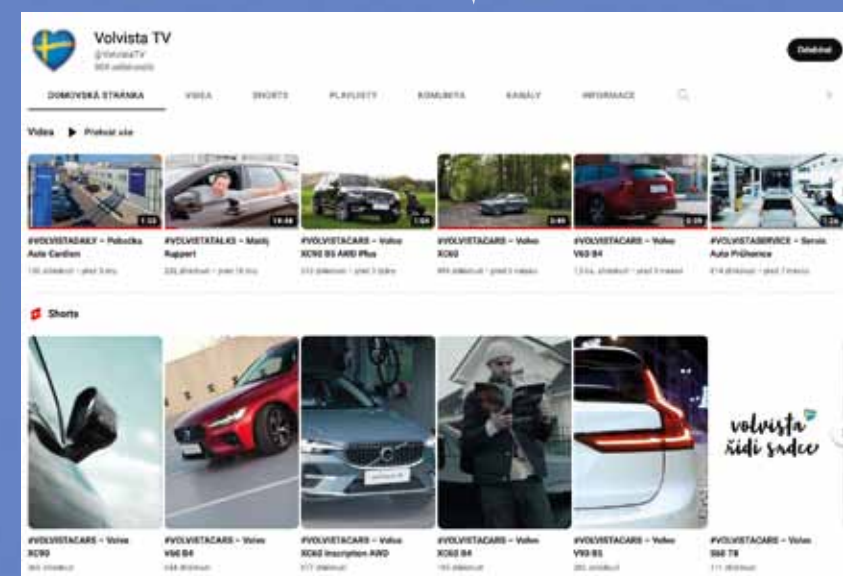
Volvista TV
@VolvistaTV
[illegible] odběratelů

Odebírat

DOMOVSKÁ STRÁNKA
VIDEA
SHORTS
PLAYLISTY
KOMUNITA
KANÁLY
INFORMACE

Videa ▶ Přehrát vše

1:53
#VOLVISTATALK7 – Pobočka Auto Cardion
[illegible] zhlédnutí • před 3 dny

19:58
#VOLVISTATALKS – Matěj Ruppert
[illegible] zhlédnutí • před 10 dny

1:04
#VOLVISTACARS – Volvo XC90 B5 AWD Plus
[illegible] zhlédnutí • před 3 týdny

0:45
#VOLVISTACARS – Volvo XC60
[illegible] zhlédnutí • před 3 měsíci

0:38
#VOLVISTACARS – Volvo V60 B4
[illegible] zhlédnutí • před 3 měsíci

1:24
#VOLVISTASERVICE – Servis Auto Průhonice
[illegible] zhlédnutí • před 7 měsíci

Shorts

#VOLVISTACARS – Volvo XC90
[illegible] zhlédnutí

#VOLVISTACARS – Volvo V60 B4
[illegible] zhlédnutí

#VOLVISTACARS – Volvo XC60 Inscription AWD
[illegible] zhlédnutí

#VOLVISTACARS – Volvo XC60 B4
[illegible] zhlédnutí

#VOLVISTACARS – Volvo V90 B5
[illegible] zhlédnutí

volvista řídí srdce

#VOLVISTACARS – Volvo S60 T8
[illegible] zhlédnutí